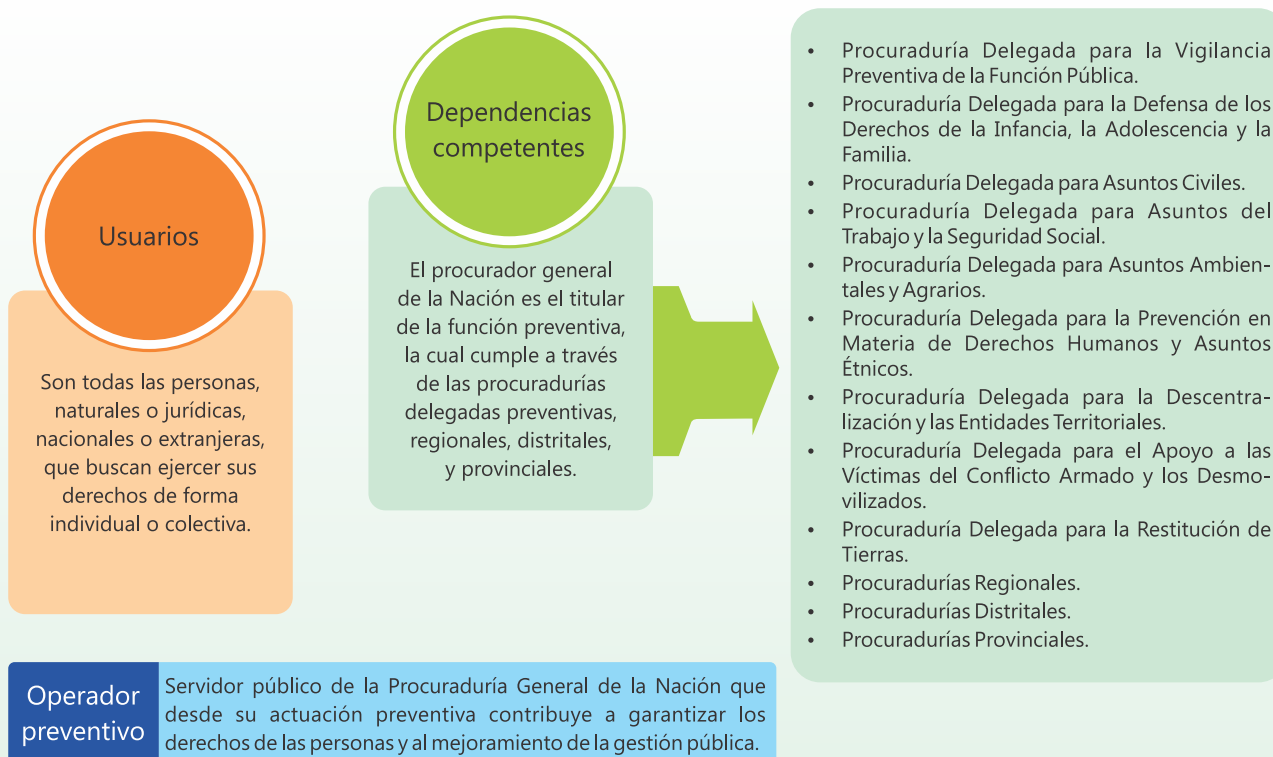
Usuarios

Son todas las personas, naturales o jurídicas, nacionales o extranjeras, que buscan ejercer sus derechos de forma individual o colectiva.

Dependencias competentes

El procurador general de la Nación es el titular de la función preventiva, la cual cumple a través de las procuradurías delegadas preventivas, regionales, distritales, y provinciales.

- Procuraduría Delegada para la Vigilancia Preventiva de la Función Pública.
- Procuraduría Delegada para la Defensa de los Derechos de la Infancia, la Adolescencia y la Familia.
- Procuraduría Delegada para Asuntos Civiles.
- Procuraduría Delegada para Asuntos del Trabajo y la Seguridad Social.
- Procuraduría Delegada para Asuntos Ambientales y Agrarios.
- Procuraduría Delegada para la Prevención en Materia de Derechos Humanos y Asuntos Étnicos.
- Procuraduría Delegada para la Descentralización y las Entidades Territoriales.
- Procuraduría Delegada para el Apoyo a las Víctimas del Conflicto Armado y los Desmovilizados.
- Procuraduría Delegada para la Restitución de Tierras.
- Procuradurías Regionales.
- Procuradurías Distritales.
- Procuradurías Provinciales.

Operador preventivo

Servidor público de la Procuraduría General de la Nación que desde su actuación preventiva contribuye a garantizar los derechos de las personas y al mejoramiento de la gestión pública.